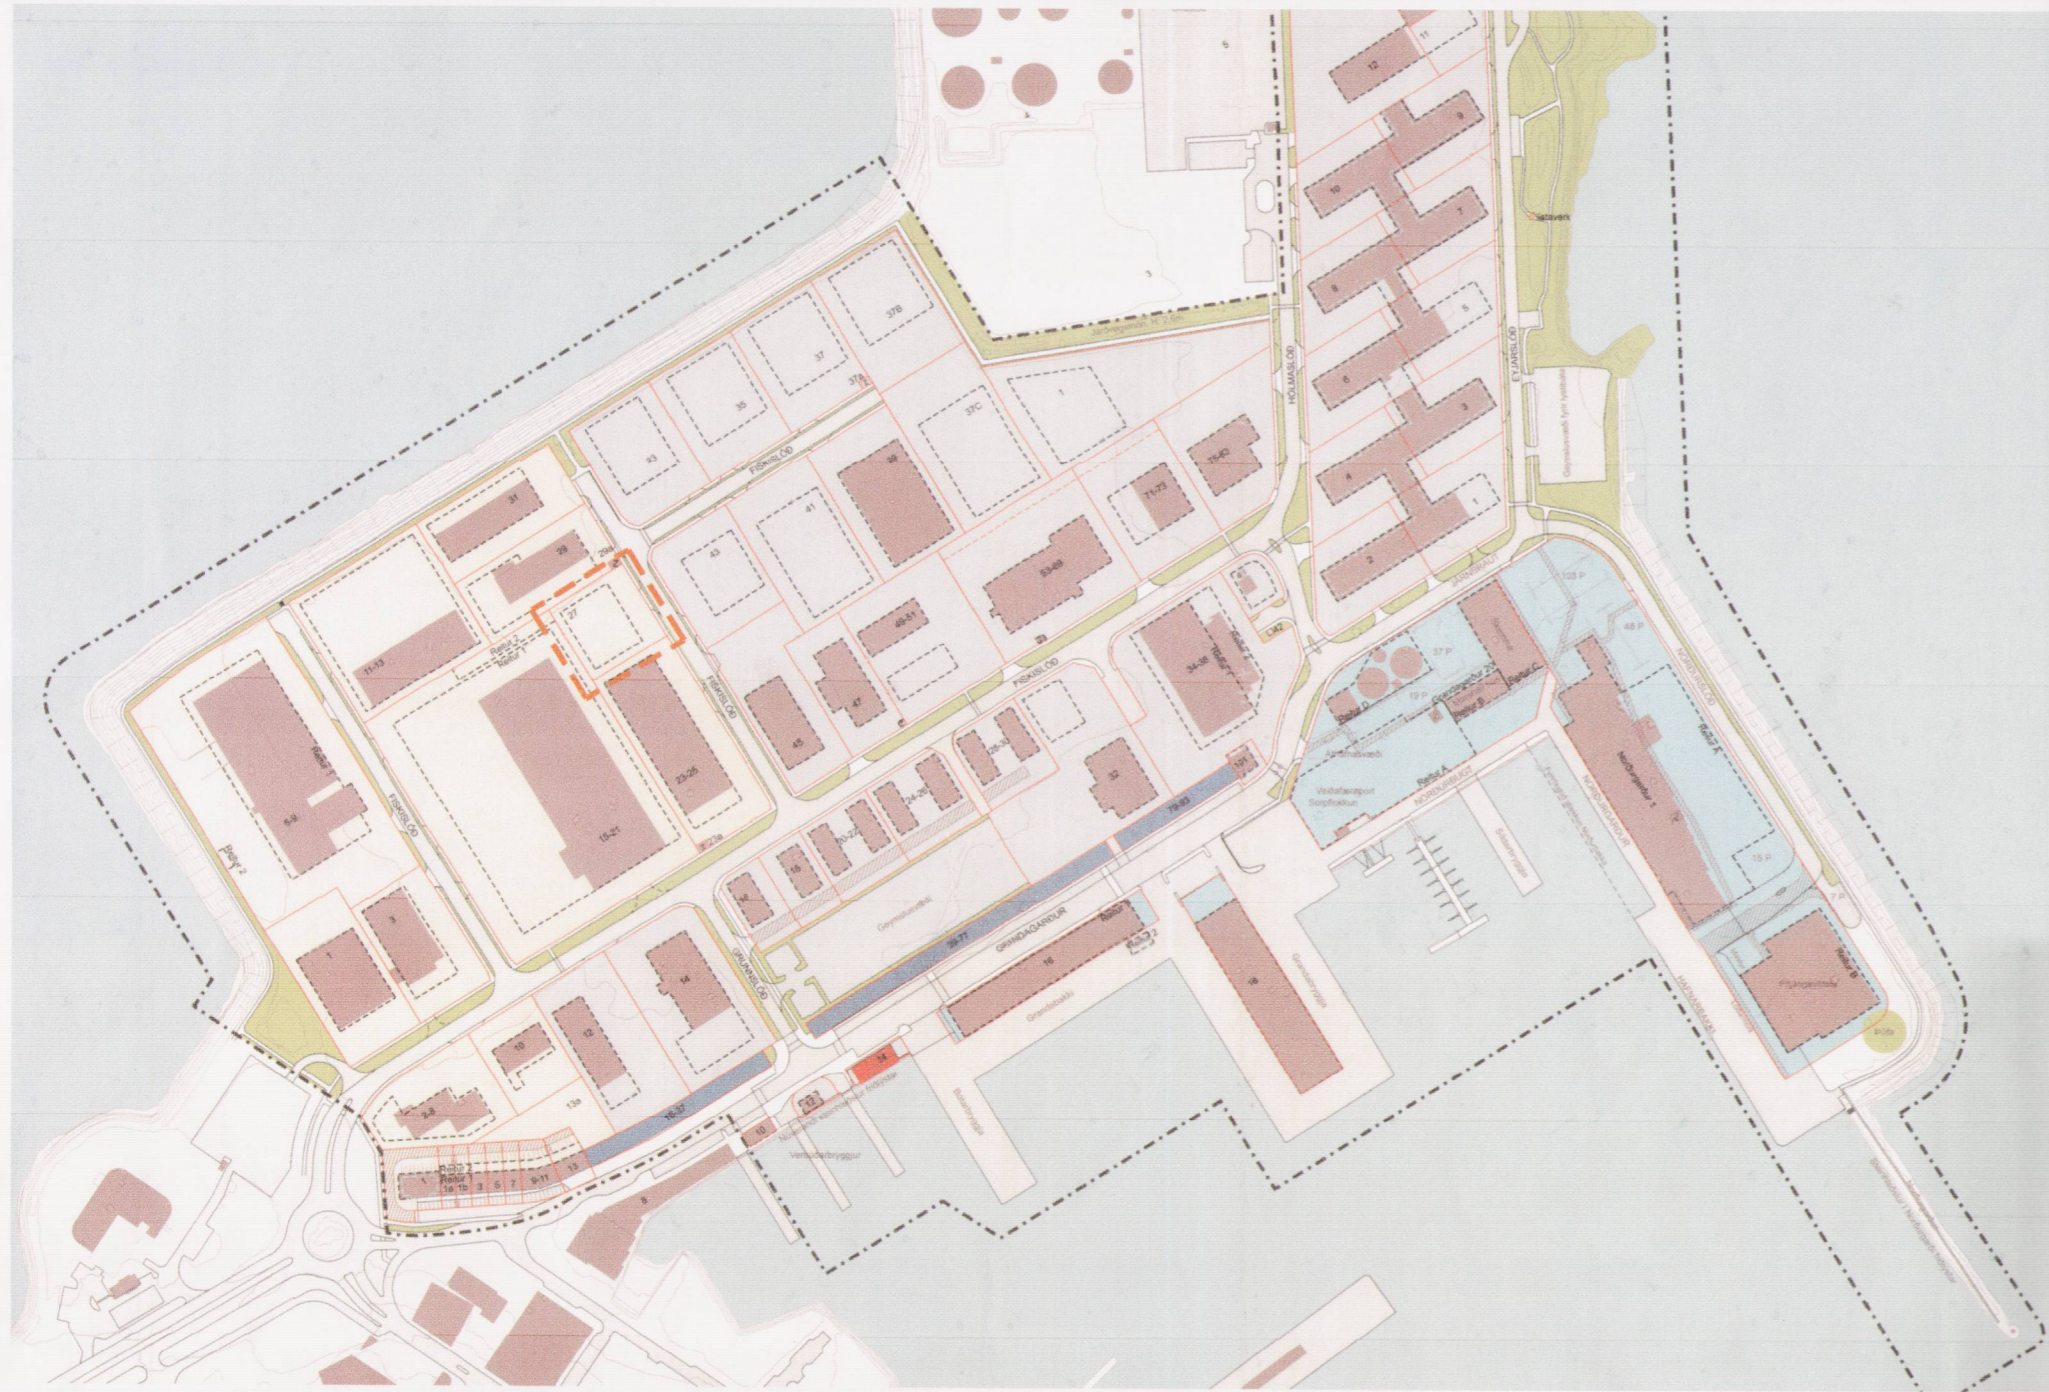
5
11
12
9
10
7
8
3
5
6
3
4
1
2
37B
37
37A
35
33
37C
1
FISKISLÓÐ
49
41
43
71-73
75-83
53-69
31
29
29B
27
Reitur 2
Reitur 1
11-13
Reitur 1
6-9
Reitur 2
FISKISLÓÐ
15-21
23-25
FISKISLÓÐ
45
47
49-51
FISKISLÓÐ
34-36
32
101
79-93
HÓLMASLÓÐ
EYJARSLÓÐ
GRANDAGARÐUR
NORÐURGARÐUR
Norðurgarður 1
Reitur A
Reitur B
Reitur C
Reitur D
Reitur E
103 P
48 P
37 P
19 P
15 P
3
1
14
12
10
13a
16
18
39-77
29-37
2-8
Reitur 2
Reitur 1
1
1b
3
5
7
9-11
13
10
8
24
GRANDAGARÐUR
GRUNNSLÓÐ
Grandabakki
Verbúðarbryggjur
Bótarbryggja